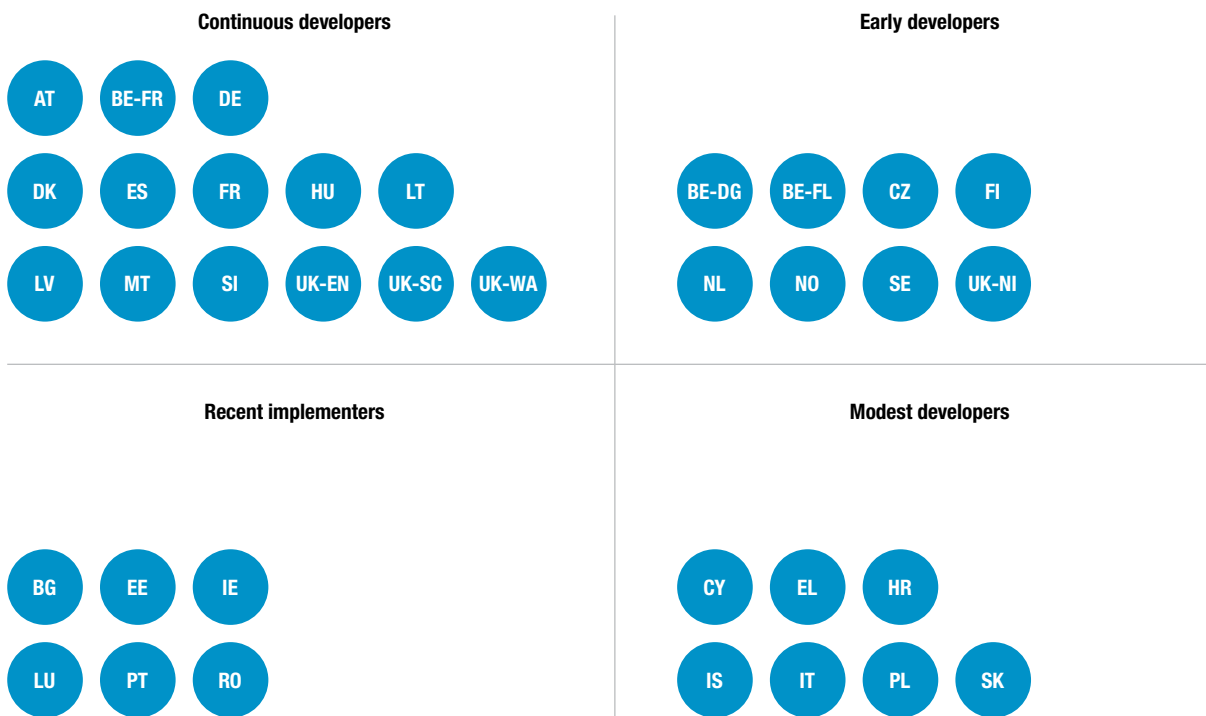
Continuous developers

AT BE-FR DE

DK ES FR HU LT

LV MT SI UK-EN UK-SC UK-WA

Early developers

BE-DG BE-FL CZ FI

NL NO SE UK-NI

Recent implementers

BG EE IE

LU PT RO

Modest developers

CY EL HR

IS IT PL SK